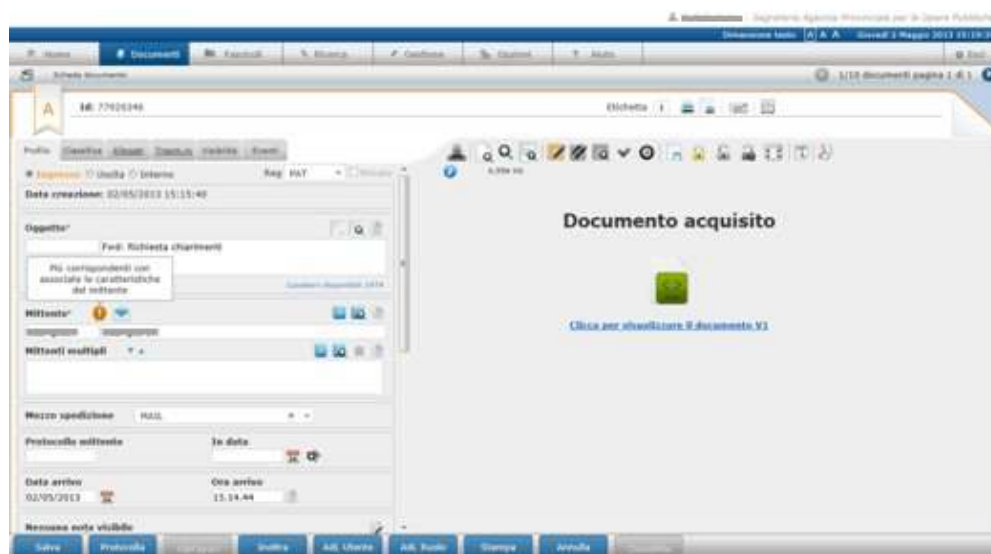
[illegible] Segreteria Agenzia Provinciale per le Opere Pubbliche

Dimensione testo A A A Giovedì 2 Maggio 2013 15:19

Home Documenti Fascicoli Ricerca Gestione Giudizi Aiuto Esci

Scheda documento

1/10 documenti pagina 1 di 1

A

Id: 77020346

Etichetta

Profilo Classifica Allegati Trasmissione Visibilità Eventi

Ingresso Uscita Interno Reg: PAT

Data creazione: 02/05/2013 15:15:40

Oggetto*

Fwd: Richiesta chiarimenti

Più corrispondenti con associate le caratteristiche del mittente

Caratteri disponibili 1974

Mittente*

Mittenti multipli

Mezzo spedizione MAIL

Protocollo mittente

In data

Data arrivo

02/05/2013

Ora arrivo

15.14.44

Nessuna nota visibile

Documento acquisito

Clicca per visualizzare il documento V1

Salva Protocolla Inoltra Adl. Utente Adl. Ruolo Stampa Annulla